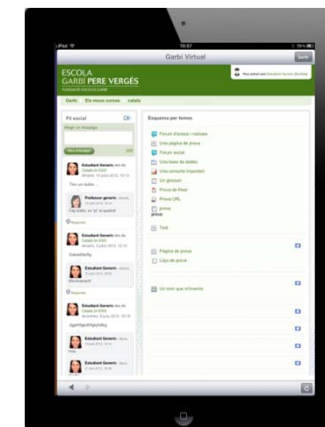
iPad 10:57 76%

Garbí Virtual

Sortir

ESCOLA
GARBÍ PERE VERGÉS
FUNDACIÓ ESCOLES GARBÍ

Garbí Els meus cursos

Fil social

Estudiant Generic
Professor generic
Estudiant Generic
Estudiant Generic
Estudiant Generic

Esquema per temes

Fòrum d'avisos i notícies
Una pàgina de prova
Fòrum social
Una base de dades
Una consulta important
Un glossari
Prova de fitxer
Prova URL
prova
Test
Pàgina de prova
Llibre de prova
Un recurs que m'inventa